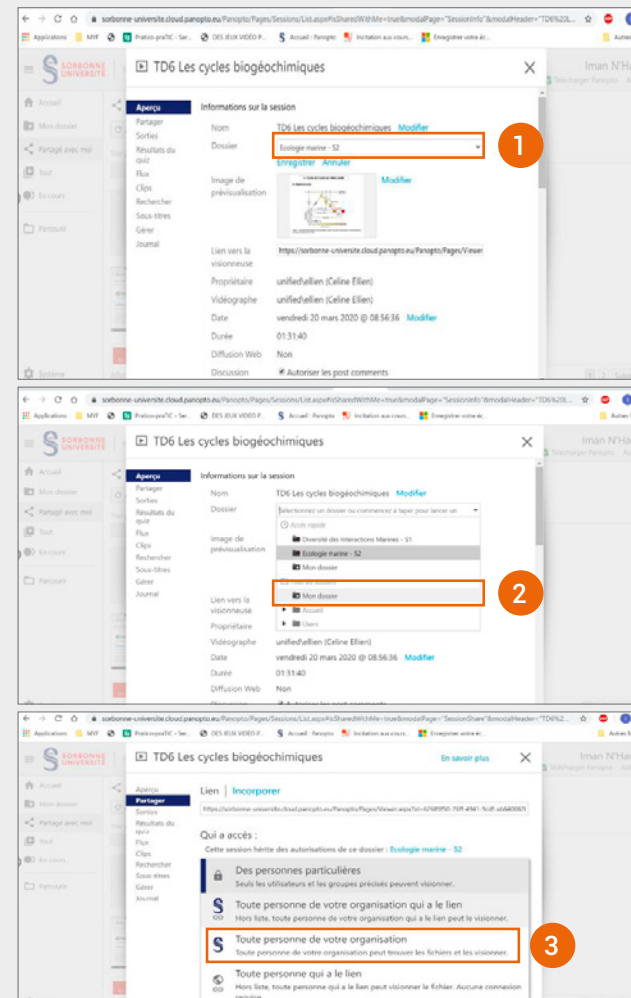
sorbonne-universite.cloud.panopto.eu/Panopto/Pages/Sessions/List.aspx#isSharedWithMe=true&modalPage="SessionInfo"&modalHeader="TD6%20L...

Applications MYF Pratics-praTIC - Ser... DES JEUX VIDEO P... Accueil · Panopto Invitation aux cours... Enregistrer votre ét...

SORBONNE UNIVERSITÉ

Accueil
Mon dossier
Partagé avec moi
Tout
En cours
Parcourir
Système

TD6 Les cycles biogéochimiques

Aperçu
Partager
Sorties
Résultats du quiz
Flux
Clips
Rechercher
Sous-titres
Gérer
Journal

Informations sur la session

Nom TD6 Les cycles biogéochimiques Modifier
Dossier Ecologie marine - S2
Enregistrer Annuler
Image de prévisualisation Modifier
Lien vers la visionneuse https://sorbonne-universite.cloud.panopto.eu/Panopto/Pages/Viewer
Propriétaire unified\ellien (Celine Ellien)
Vidéographe unified\ellien (Celine Ellien)
Date vendredi 20 mars 2020 @ 08:56:36 Modifier
Durée 01:31:40
Diffusion Web Non
Discussion Autoriser les post comments

Iman N'Ha
Télécharger Panopto

1

sorbonne-universite.cloud.panopto.eu/Panopto/Pages/Sessions/List.aspx#isSharedWithMe=true&modalPage="SessionInfo"&modalHeader="TD6%20...

Applications MYF Pratics-praTIC - Ser... DES JEUX VIDEO P... Accueil · Panopto Invitation aux cours... Enregistrer votre ét... Autres fa

SORBONNE UNIVERSITÉ

Accueil
Mon dossier
Partagé avec moi
Tout
En cours
Parcourir

TD6 Les cycles biogéochimiques

Aperçu
Partager
Sorties
Résultats du quiz
Flux
Clips
Rechercher
Sous-titres
Gérer
Journal

Informations sur la session

Nom TD6 Les cycles biogéochimiques Modifier
Dossier Sélectionnez un dossier ou commencez à taper pour lancer un
Accès rapide
Diversité des Interactions Marines - S1
Ecologie marine - S2
Mon dossier
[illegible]
Mon dossier
Accueil
Users
Image de prévisualisation
Lien vers la visionneuse
Propriétaire
Vidéographe unified\ellien (Celine Ellien)
Date vendredi 20 mars 2020 @ 08:56:36 Modifier
Durée 01:31:40
Diffusion Web Non

Iman N'Ha
Télécharger Panopto

2

sorbonne-universite.cloud.panopto.eu/Panopto/Pages/Sessions/List.aspx#isSharedWithMe=true&modalPage="SessionShare"&modalHeader="TD6%2...

Applications MYF Pratics-praTIC - Ser... DES JEUX VIDEO P... Accueil · Panopto Invitation aux cours... Enregistrer votre ét...

SORBONNE UNIVERSITÉ

Accueil
Mon dossier
Partagé avec moi
Tout
En cours
Parcourir

TD6 Les cycles biogéochimiques En savoir plus

Aperçu
Partager
Sorties
Résultats du quiz
Flux
Clips
Rechercher
Sous-titres
Gérer
Journal

Lien | Incorporer
https://sorbonne-universite.cloud.panopto.eu/Panopto/Pages/Viewer.aspx?id=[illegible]

Qui a accès :
Cette session hérite des autorisations de ce dossier : Ecologie marine - S2

Des personnes particulières
Seuls les utilisateurs et les groupes précisés peuvent visionner.

Toute personne de votre organisation qui a le lien
Hors liste, toute personne de votre organisation qui a le lien peut le visionner.

Toute personne de votre organisation
Toute personne de votre organisation peut trouver les fichiers et les visionner.

Toute personne qui a le lien
Hors liste, toute personne qui a le lien peut visionner le fichier. Aucune connexion requise.

Iman N'Ha
Télécharger Panopto

3